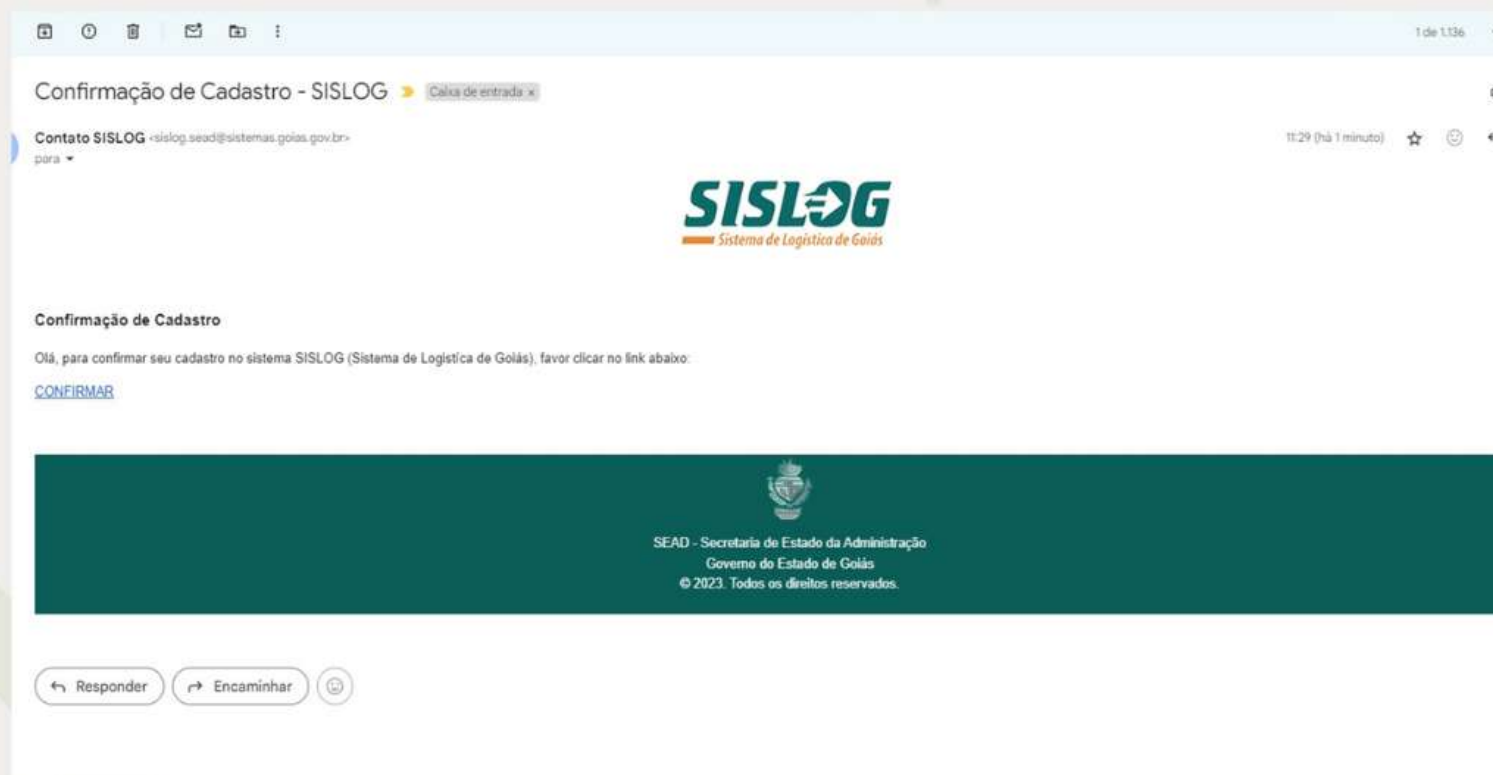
1 de 1.136

Confirmação de Cadastro - SISLOG Caixa de entrada ×

Contato SISLOG <sislog.sead@sistemas.goias.gov.br>
para

11:29 (há 1 minuto)

SISLOG
Sistema de Logística de Goiás

Confirmação de Cadastro

Olá, para confirmar seu cadastro no sistema SISLOG (Sistema de Logistíca de Goiás), favor clicar no link abaixo:

CONFIRMAR

SEAD - Secretaria de Estado da Administração
Governo do Estado de Goiás
© 2023. Todos os direitos reservados.

Responder
Encaminhar